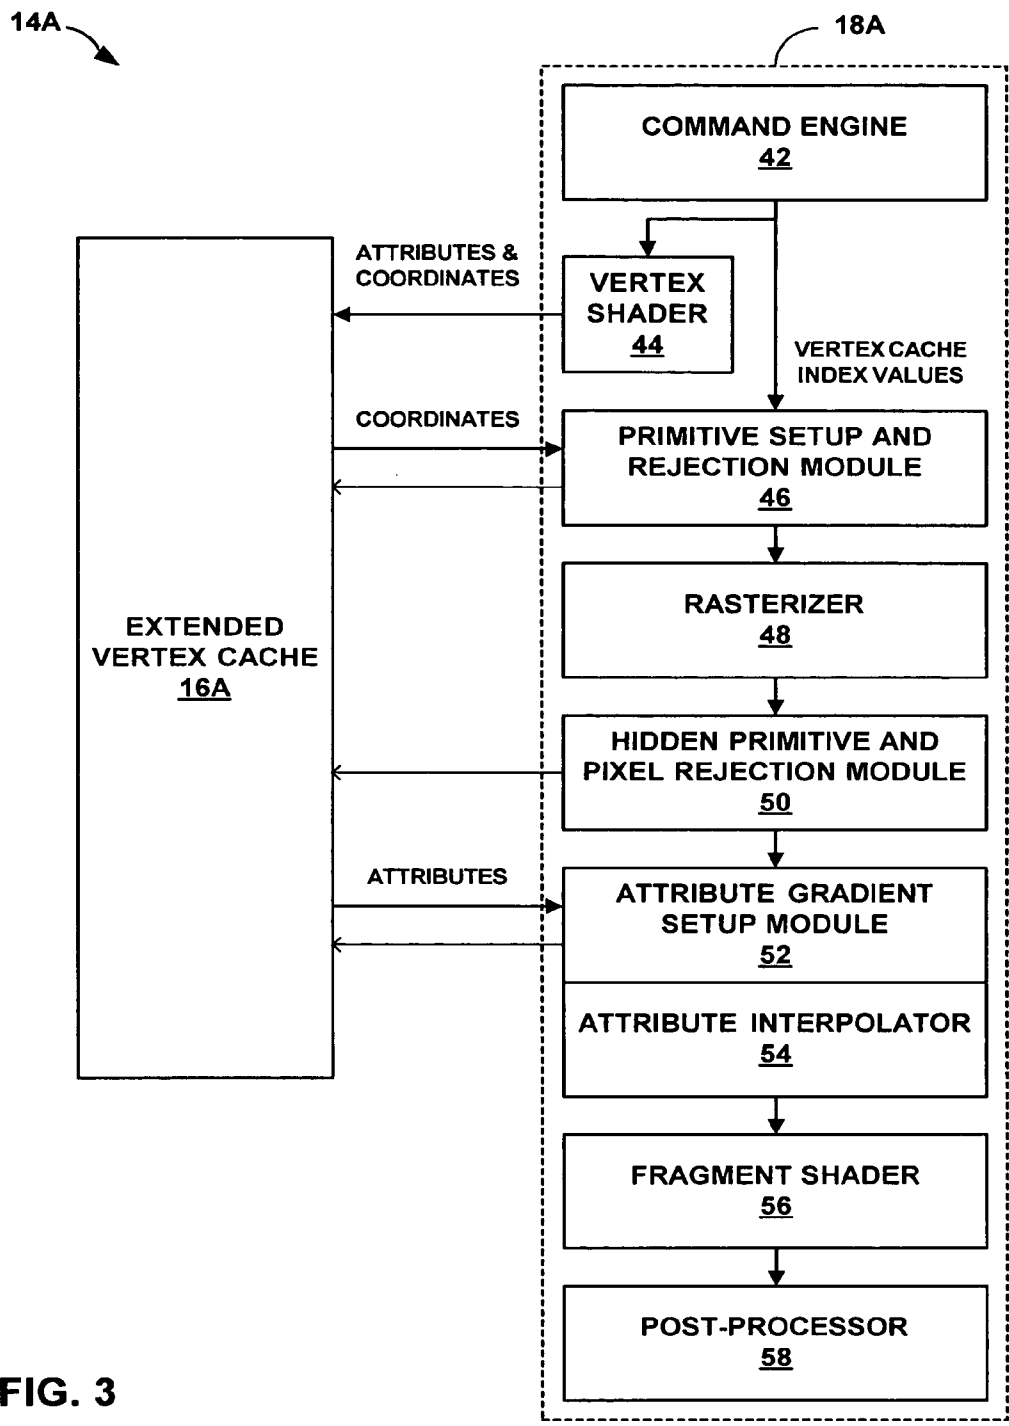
14A

18A

COMMAND ENGINE
42

ATTRIBUTES & COORDINATES

VERTEX SHADER
44

VERTEX CACHE INDEX VALUES

EXTENDED VERTEX CACHE
16A

COORDINATES

PRIMITIVE SETUP AND REJECTION MODULE
46

RASTERIZER
48

HIDDEN PRIMITIVE AND PIXEL REJECTION MODULE
50

ATTRIBUTES

ATTRIBUTE GRADIENT SETUP MODULE
52

ATTRIBUTE INTERPOLATOR
54

FRAGMENT SHADER
56

POST-PROCESSOR
58

FIG. 3